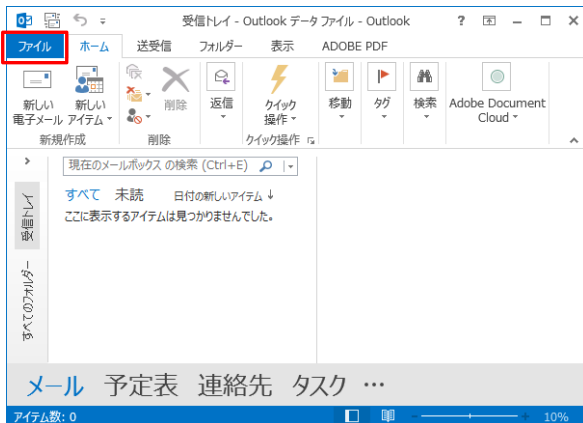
受信トレイ - Outlook データ ファイル - Outlook

?

ファイル ホーム 送受信 フォルダー 表示 ADOBE PDF

新しい電子メール 新しいアイテム
新規作成

削除
削除

返信

クイック操作
クイック操作

移動 タグ 検索

Adobe Document Cloud

現在のメールボックス の検索 (Ctrl+E)

すべて 未読 日付の新しいアイテム ↓

ここに表示するアイテムは見つかりませんでした。

受信トレイ

すべてのフォルダー

メール 予定表 連絡先 タスク …

アイテム数: 0

10%